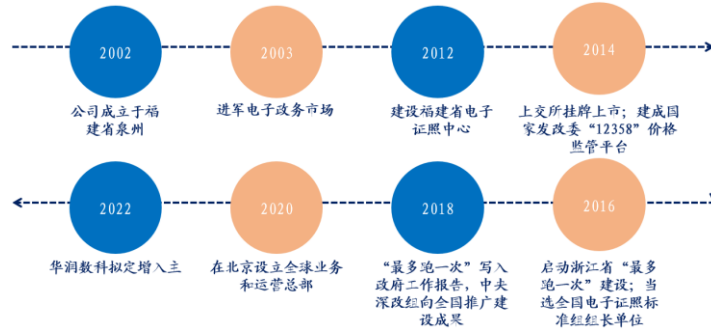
2002

公司成立于福建省泉州

2003

进军电子政务市场

2012

建设福建省电子证照中心

2014

上交所挂牌上市；建成国家发改委“12358”价格监管平台

2022

华润数科拟定增入主

2020

在北京设立全球业务和运营总部

2018

“最多跑一次”写入政府工作报告，中央深改组向全国推广建设成果

2016

启动浙江省“最多跑一次”建设；当选全国电子证照标准组组长单位